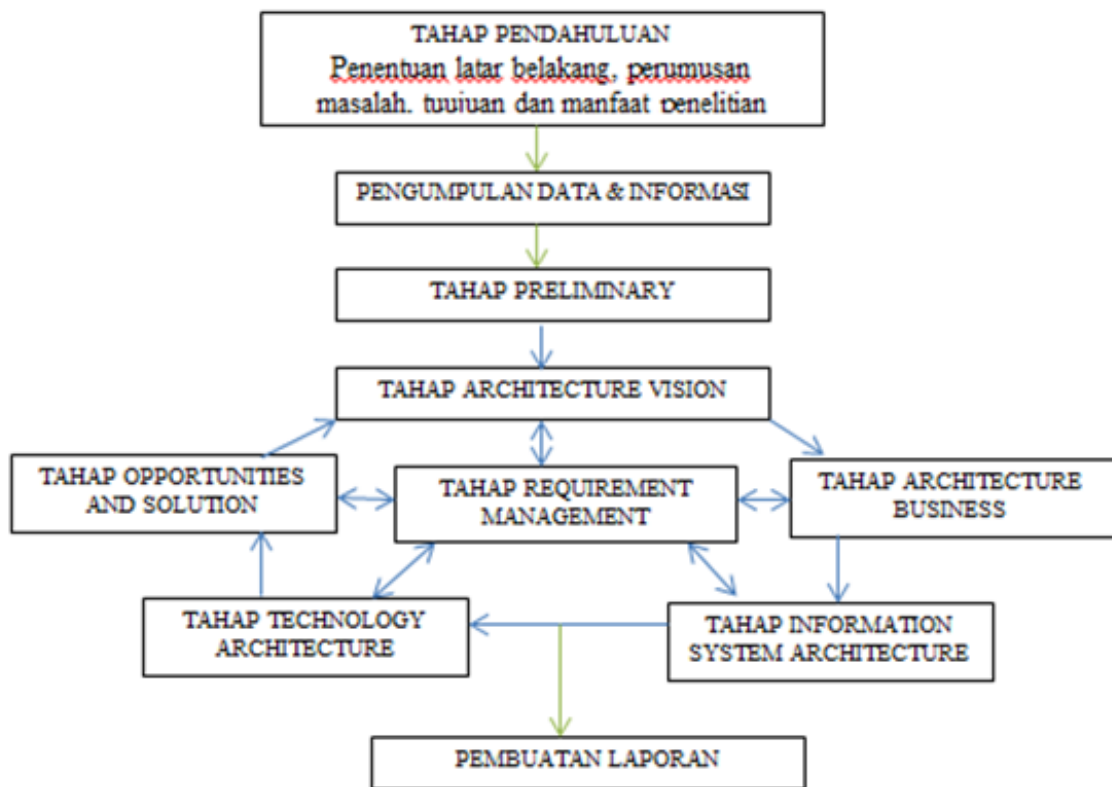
TAHAP PENDAHULUAN
Penentuan latar belakang, perumusan masalah, tujuan dan manfaat penelitian

PENGUMPULAN DATA & INFORMASI

TAHAP PRELIMINARY

TAHAP ARCHITECTURE VISION

TAHAP OPPORTUNITIES AND SOLUTION

TAHAP REQUIREMENT MANAGEMENT

TAHAP ARCHITECTURE BUSINESS

TAHAP TECHNOLOGY ARCHITECTURE

TAHAP INFORMATION SYSTEM ARCHITECTURE

PEMBUATAN LAPORAN